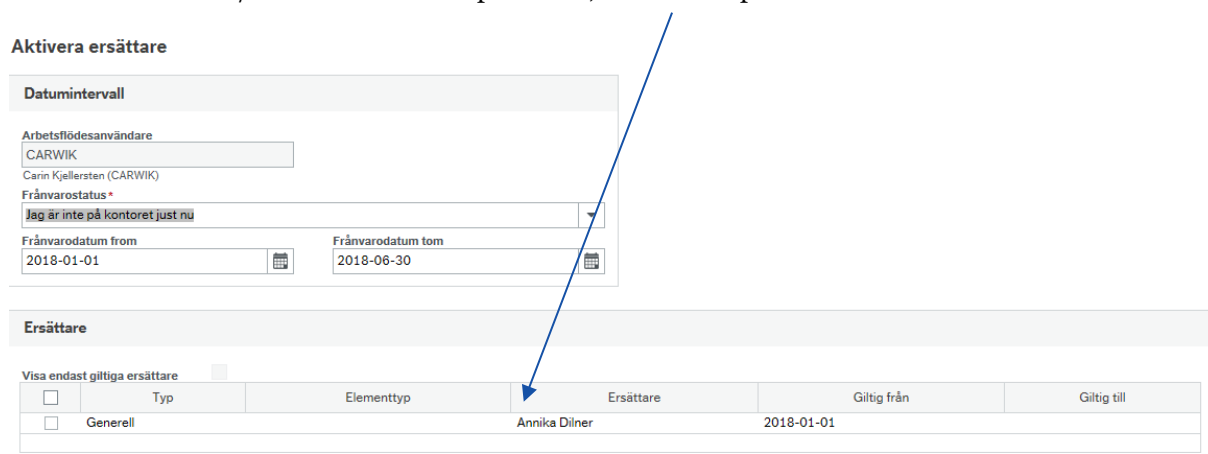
Aktivera ersättare

Datumintervall

Arbetsflödesanvändare
CARWIK
Carin Kjellersten (CARWIK)
Frånvarostatus*
Jag är inte på kontoret just nu
Frånvarodatum from
2018-01-01
Frånvarodatum tom
2018-06-30

Ersättare

Visa endast giltiga ersättare

| | Typ | Elementtyp | Ersättare | Giltig från | Giltig till |
|---|---|---|---|---|---|
| | Generell | | Annika Dilner | 2018-01-01 | |